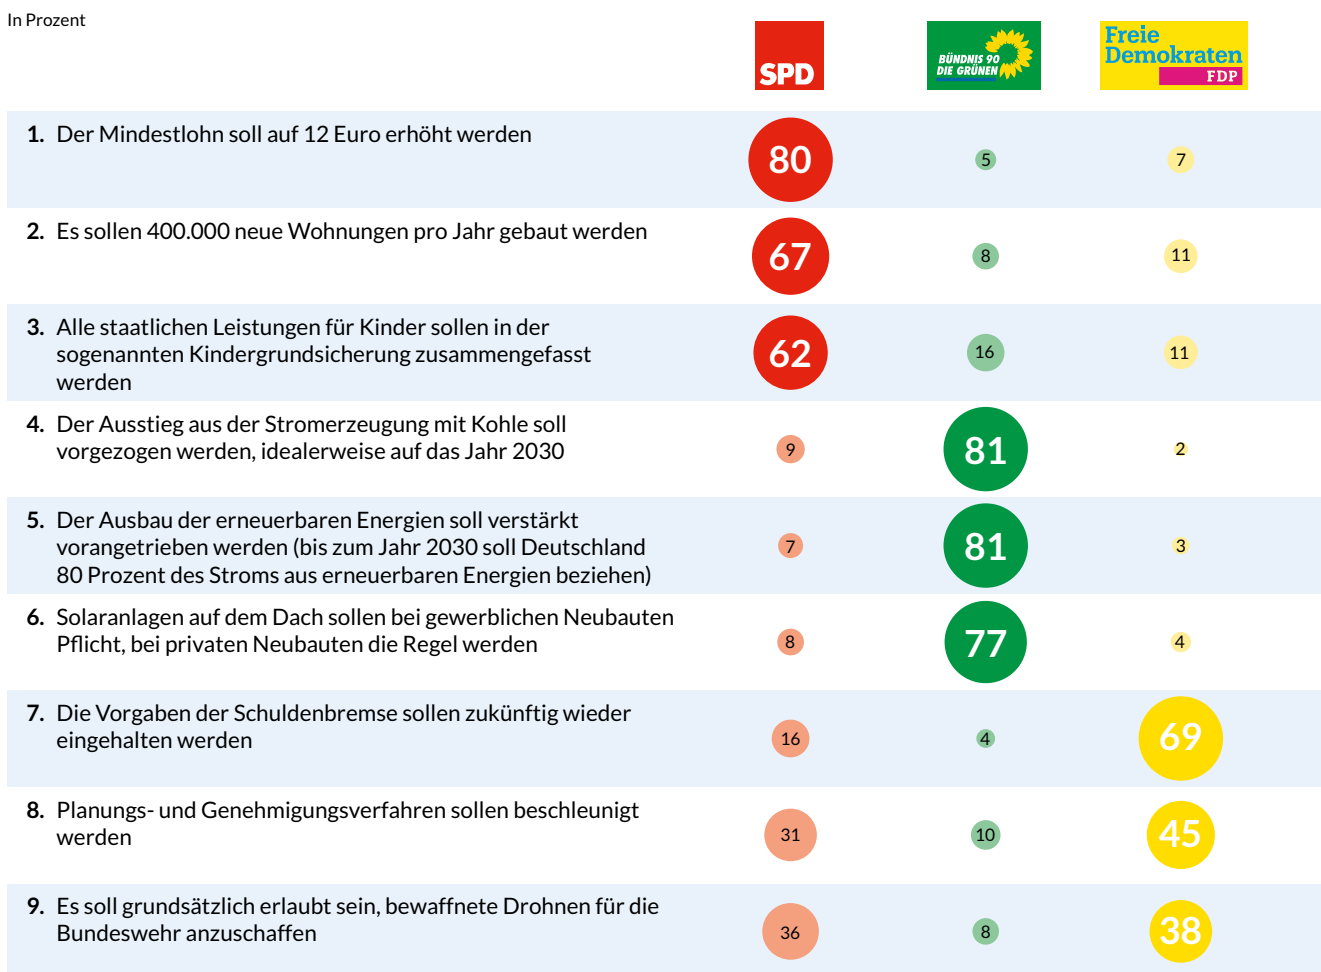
In Prozent

| | SPD | BÜNDNIS 90 DIE GRÜNEN | Freie Demokraten FDP |
|---|---|---|---|
| **1.** Der Mindestlohn soll auf 12 Euro erhöht werden | 80 | 5 | 7 |
| **2.** Es sollen 400.000 neue Wohnungen pro Jahr gebaut werden | 67 | 8 | 11 |
| **3.** Alle staatlichen Leistungen für Kinder sollen in der sogenannten Kindergrundsicherung zusammengefasst werden | 62 | 16 | 11 |
| **4.** Der Ausstieg aus der Stromerzeugung mit Kohle soll vorgezogen werden, idealerweise auf das Jahr 2030 | 9 | 81 | 2 |
| **5.** Der Ausbau der erneuerbaren Energien soll verstärkt vorangetrieben werden (bis zum Jahr 2030 soll Deutschland 80 Prozent des Stroms aus erneuerbaren Energien beziehen) | 7 | 81 | 3 |
| **6.** Solaranlagen auf dem Dach sollen bei gewerblichen Neubauten Pflicht, bei privaten Neubauten die Regel werden | 8 | 77 | 4 |
| **7.** Die Vorgaben der Schuldenbremse sollen zukünftig wieder eingehalten werden | 16 | 4 | 69 |
| **8.** Planungs- und Genehmigungsverfahren sollen beschleunigt werden | 31 | 10 | 45 |
| **9.** Es soll grundsätzlich erlaubt sein, bewaffnete Drohnen für die Bundeswehr anzuschaffen | 36 | 8 | 38 |